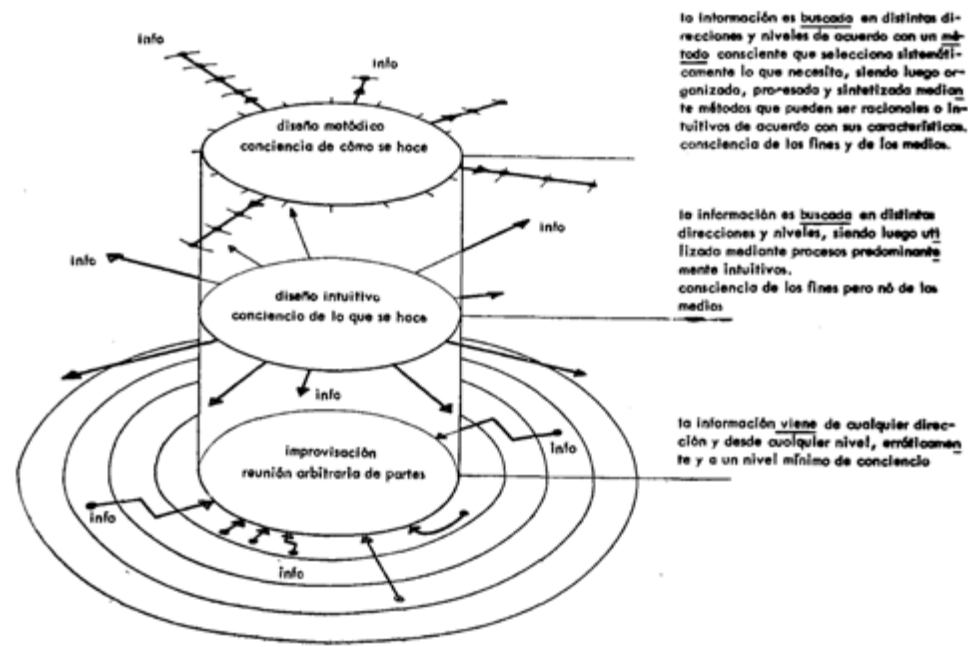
info

info

diseño metódico
conciencia de cómo se hace

info

info

diseño intuitivo
conciencia de lo que se hace

info

improvisación
reunión arbitraria de partes

info

info

info

la información es buscada en distintas direcciones y niveles de acuerdo con un método consciente que selecciona sistemáticamente lo que necesita, siendo luego organizado, pro-esado y sintetizado mediante métodos que pueden ser racionales o intuitivos de acuerdo con sus características. consciencia de los fines y de los medios.

la información es buscada en distintas direcciones y niveles, siendo luego utilizado mediante procesos predominantemente intuitivos.
consciencia de los fines pero nó de los medios

la información viene de cualquier dirección y desde cualquier nivel, erráticamente y a un nivel mínimo de conciencia